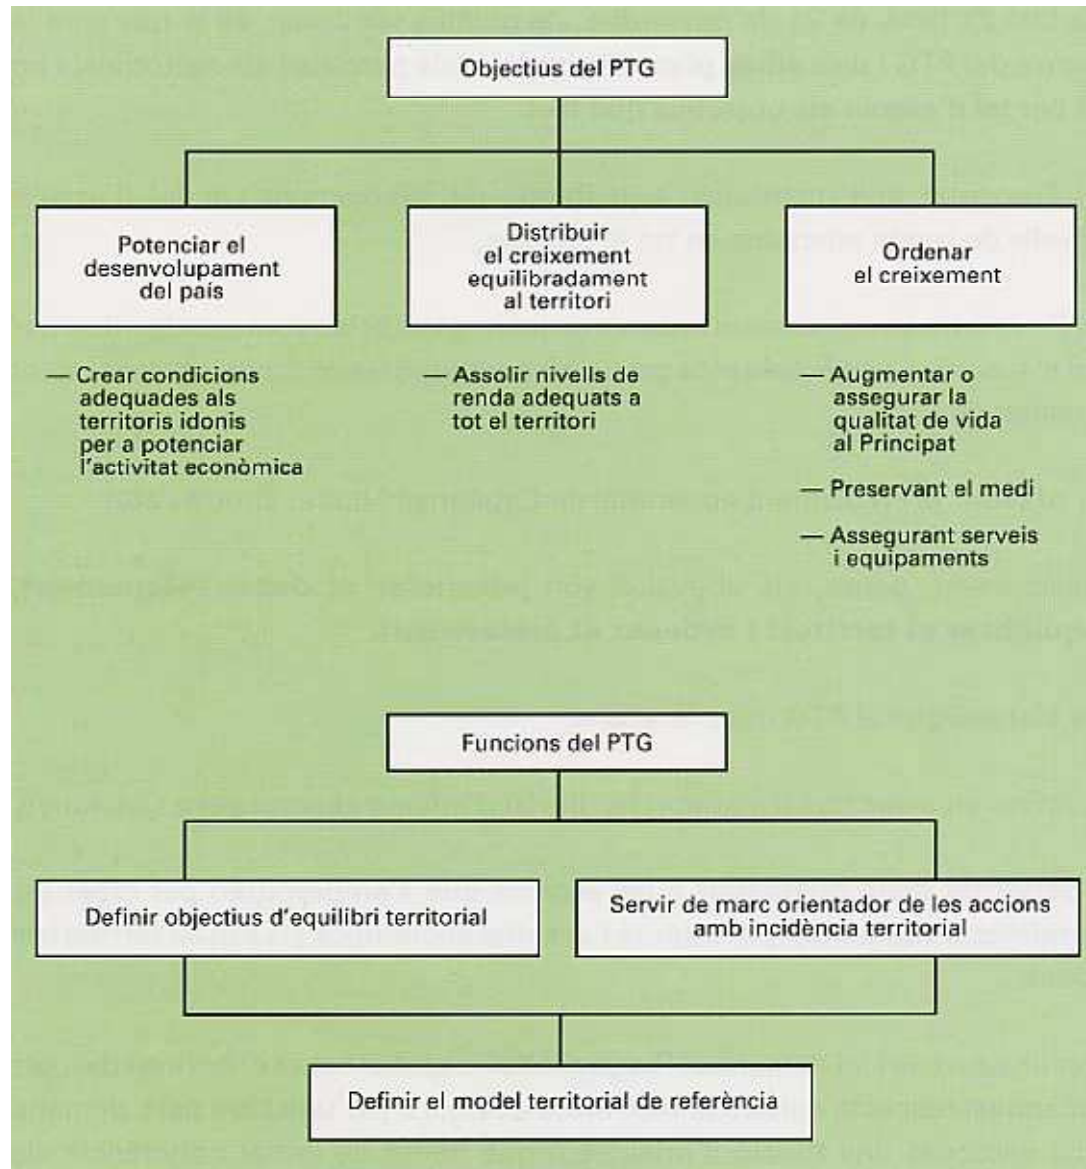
Objectius del PTG

Potenciar el desenvolupament del país

Distribuir el creixement equilibradament al territori

Ordenar el creixement

— Crear condicions adequades als territoris idonis per a potenciar l'activitat econòmica

— Assolir nivells de renda adequats a tot el territori

— Augmentar o assegurar la qualitat de vida al Principat

— Preservant el medi

— Assegurant serveis i equipaments

Funcions del PTG

Definir objectius d'equilibri territorial

Servir de marc orientador de les accions amb incidència territorial

Definir el model territorial de referència